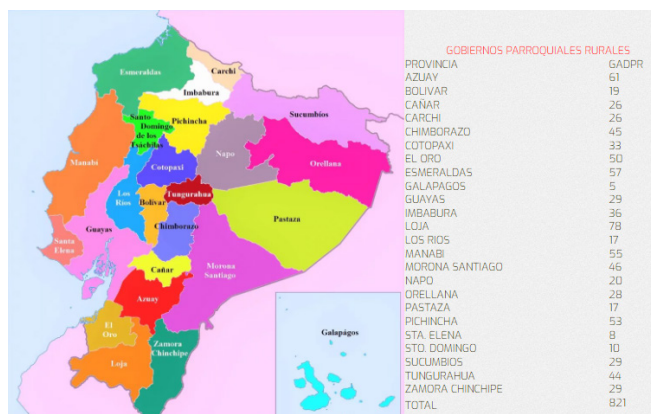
Esmeraldas
Carchi
Imbabura
Sucumbíos
Santo Domingo de los Tsáchilas
Pichincha
Manabí
Napo
Orellana
Cotopaxi
Los Ríos
Tungurahua
Bolívar
Pastaza
Guayas
Chimborazo
Santa Elena
Morona Santiago
Cañar
Azuay
El Oro
Zamora Chinchipe
Loja
Galápagos

GOBIERNOS PARROQUIALES RURALES

| PROVINCIA | GADPR |
|---|---|
| AZUAY | 61 |
| BOLIVAR | 19 |
| CAÑAR | 26 |
| CARCHI | 26 |
| CHIMBORAZO | 45 |
| COTOPAXI | 33 |
| EL ORO | 50 |
| ESMERALDAS | 57 |
| GALAPAGOS | 5 |
| GUAYAS | 29 |
| IMBABURA | 36 |
| LOJA | 78 |
| LOS RIOS | 17 |
| MANABI | 55 |
| MORONA SANTIAGO | 46 |
| NAPO | 20 |
| ORELLANA | 28 |
| PASTAZA | 17 |
| PICHINCHA | 53 |
| STA. ELENA | 8 |
| STO. DOMINGO | 10 |
| SUCUMBIOS | 29 |
| TUNGURAHUA | 44 |
| ZAMORA CHINCHIPE | 29 |
| TOTAL | 821 |